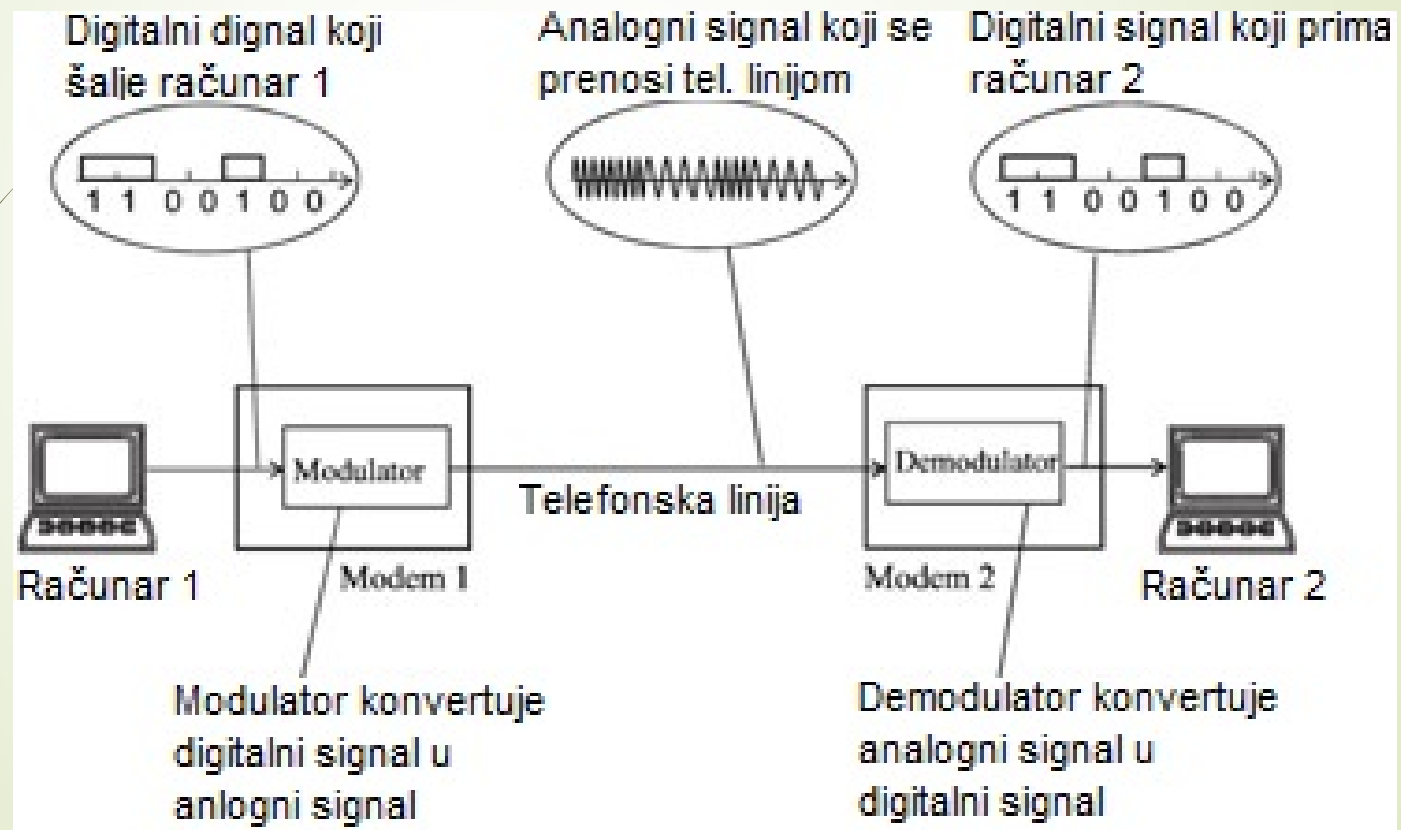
Digitalni dignal koji šalje računar 1

1 1 0 0 1 0 0

Analogni signal koji se prenosi tel. linijom

Digitalni signal koji prima računar 2

1 1 0 0 1 0 0

Modulator

Telefonska linija

Demodulator

Računar 1

Modem 1

Modem 2

Računar 2

Modulator konvertuje digitalni signal u anlogni signal

Demodulator konvertuje analogni signal u digitalni signal